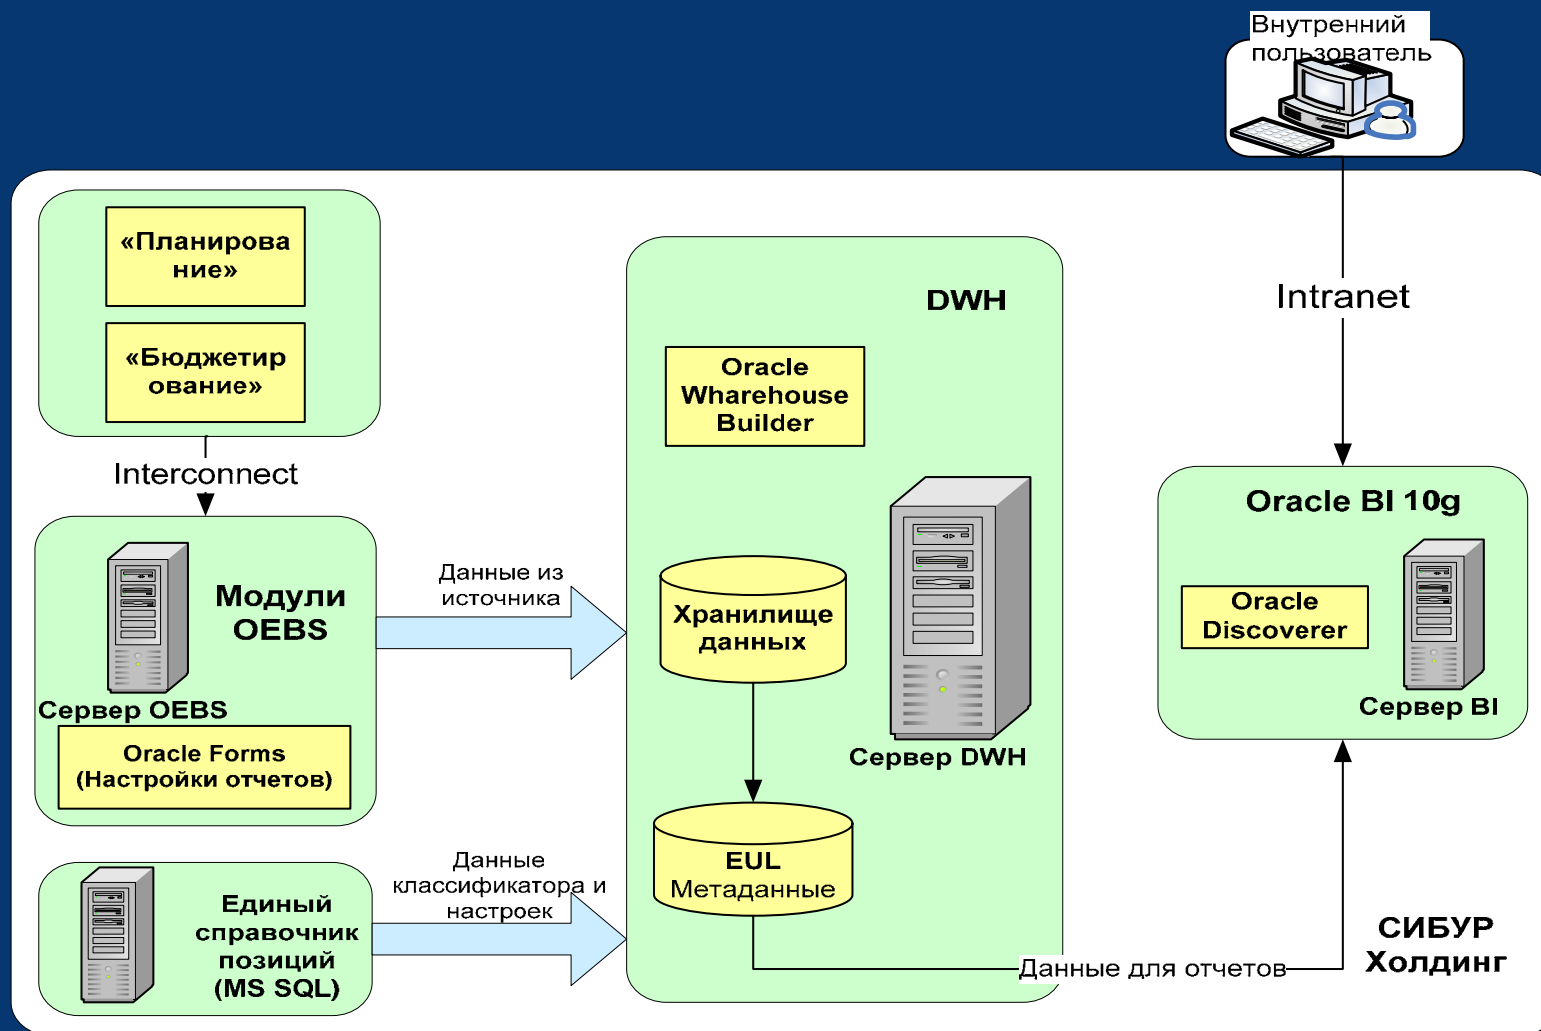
Внутренний пользователь

«Планирование»

«Бюджетирование»

Interconnect

DWH

Oracle Wharehouse Builder

Intranet

Oracle BI 10g

Модули OEBS

Сервер OEBS

Oracle Forms (Настройки отчетов)

Данные из источника

Хранилище данных

Сервер DWH

Oracle Discoverer

Сервер BI

Данные классификатора и настроек

EUL Метаданные

Единый справочник позиций (MS SQL)

Данные для отчетов

СИБУР Холдинг